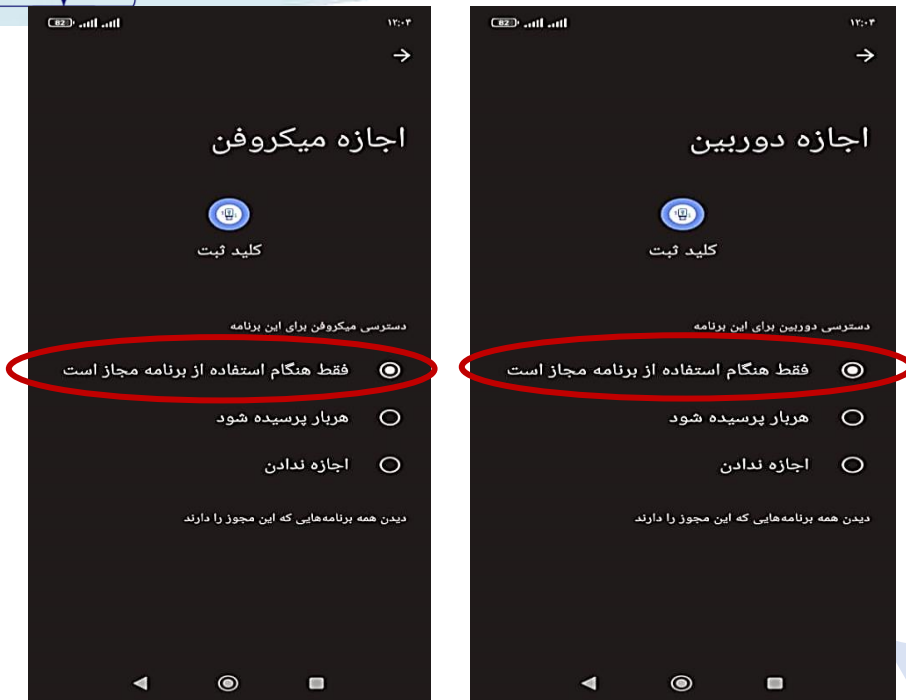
82 ۱۲:۰۳

اجازه دوربین

کلید ثبت

دسترسی دوربین برای این برنامه

فقط هنگام استفاده از برنامه مجاز است

هربار پرسیده شود

اجازه ندادن

دیدن همه برنامه‌هایی که این مجوز را دارند

82 ۱۲:۰۳

اجازه میکروفن

کلید ثبت

دسترسی میکروفن برای این برنامه

فقط هنگام استفاده از برنامه مجاز است

هربار پرسیده شود

اجازه ندادن

دیدن همه برنامه‌هایی که این مجوز را دارند